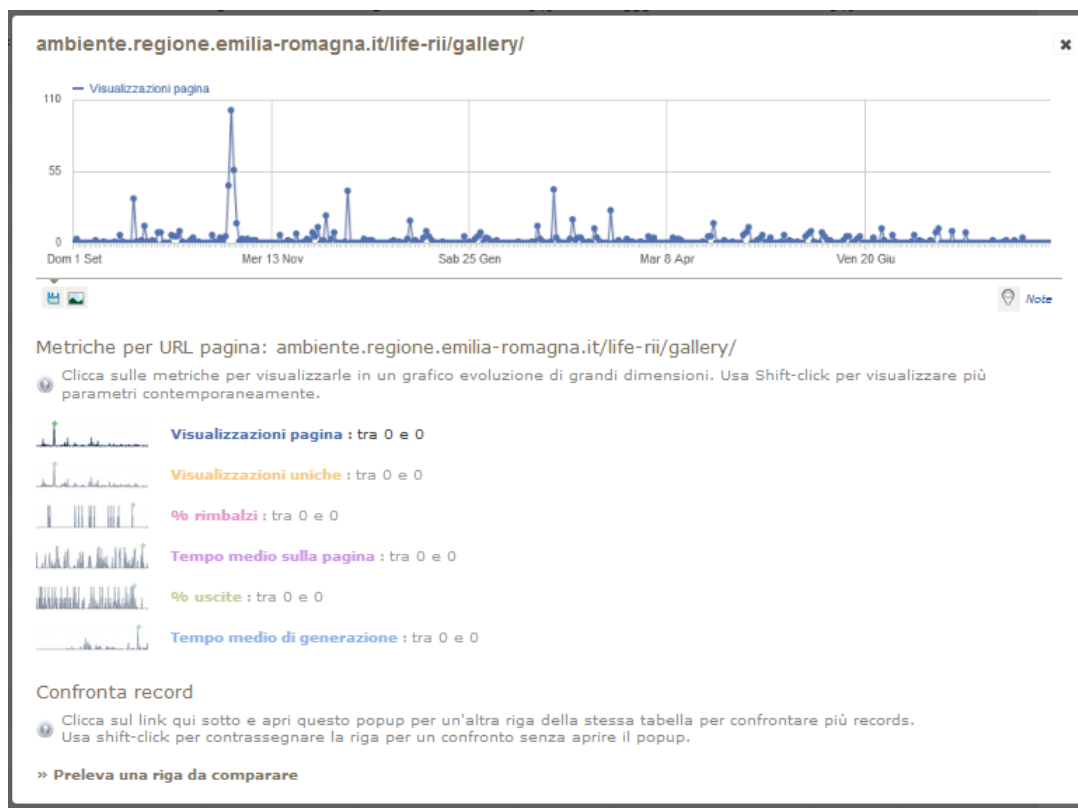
ambiente.regione.emilia-romagna.it/life-rii/gallery/

×

Visualizzazioni pagina

110

55

0

Dom 1 Set

Mer 13 Nov

Sab 25 Gen

Mar 8 Apr

Ven 20 Giu

Note

Metriche per URL pagina: ambiente.regione.emilia-romagna.it/life-rii/gallery/

Clicca sulle metriche per visualizzarle in un grafico evoluzione di grandi dimensioni. Usa Shift-click per visualizzare più parametri contemporaneamente.

Visualizzazioni pagina : tra 0 e 0

Visualizzazioni uniche : tra 0 e 0

% rimbalzi : tra 0 e 0

Tempo medio sulla pagina : tra 0 e 0

% uscite : tra 0 e 0

Tempo medio di generazione : tra 0 e 0

Confronta record

Clicca sul link qui sotto e apri questo popup per un'altra riga della stessa tabella per confrontare più records. Usa shift-click per contrassegnare la riga per un confronto senza aprire il popup.

» Preleva una riga da comparare